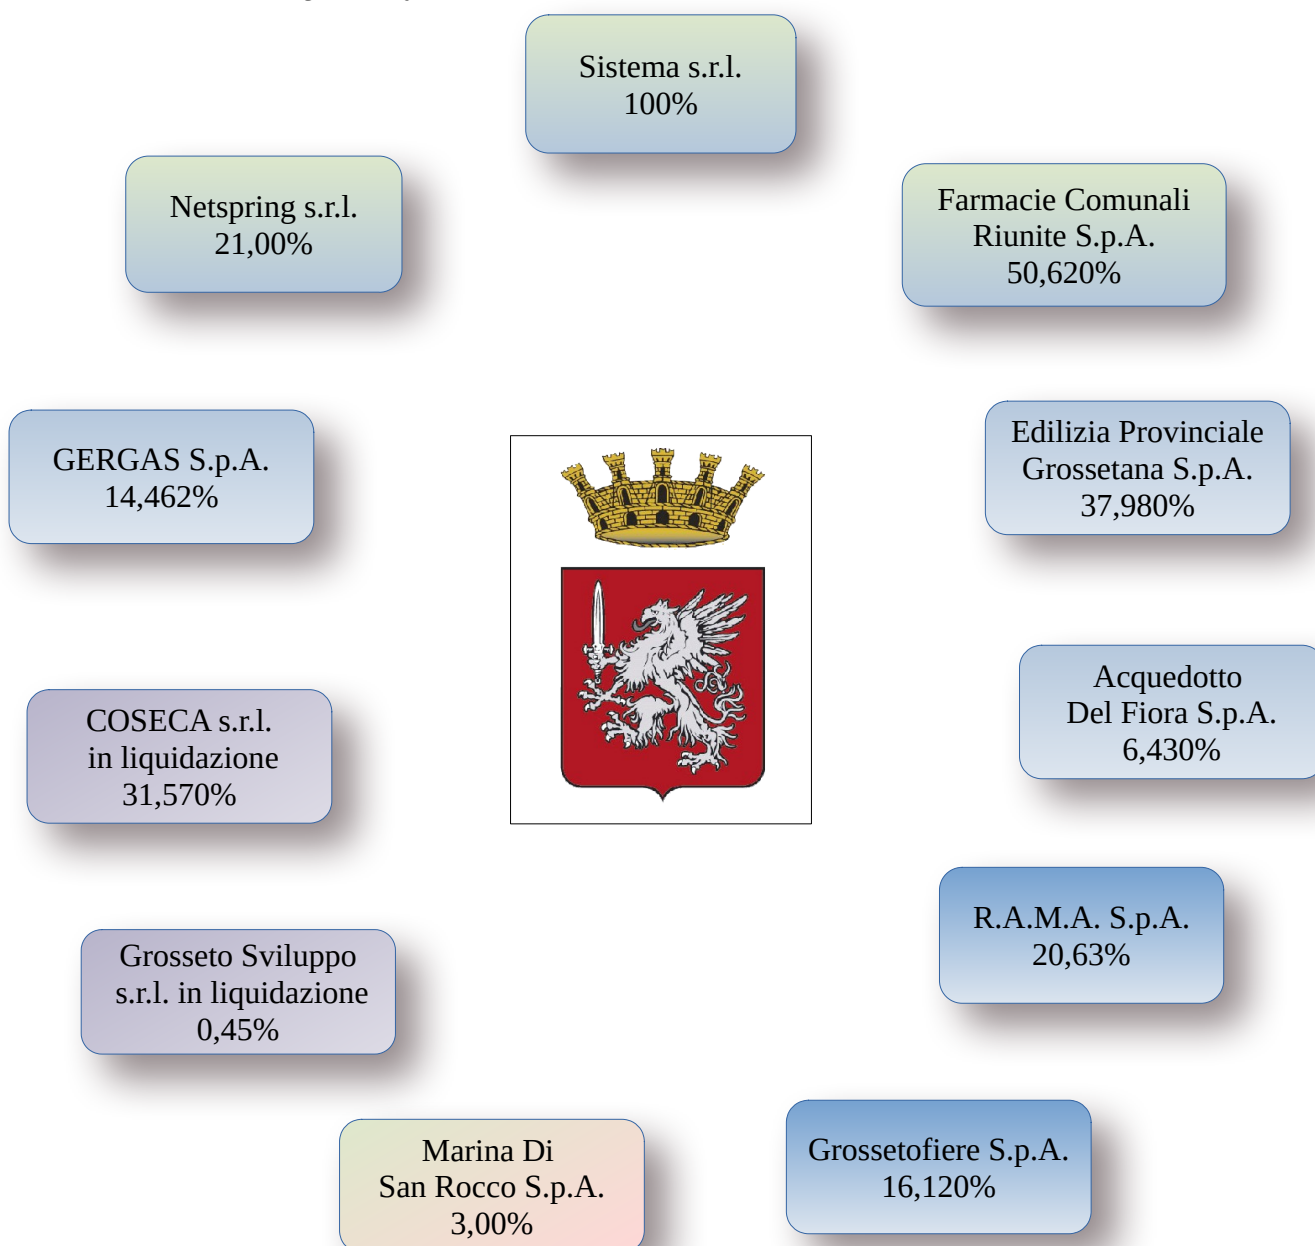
Sistema s.r.l.
100%

Netspring s.r.l.
21,00%

Farmacie Comunali
Riunite S.p.A.
50,620%

GERGAS S.p.A.
14,462%

Edilizia Provinciale
Grossetana S.p.A.
37,980%

Acquedotto
Del Fiora S.p.A.
6,430%

COSECA s.r.l.
in liquidazione
31,570%

R.A.M.A. S.p.A.
20,63%

Grosseto Sviluppo
s.r.l. in liquidazione
0,45%

Marina Di
San Rocco S.p.A.
3,00%

Grossetofiere S.p.A.
16,120%